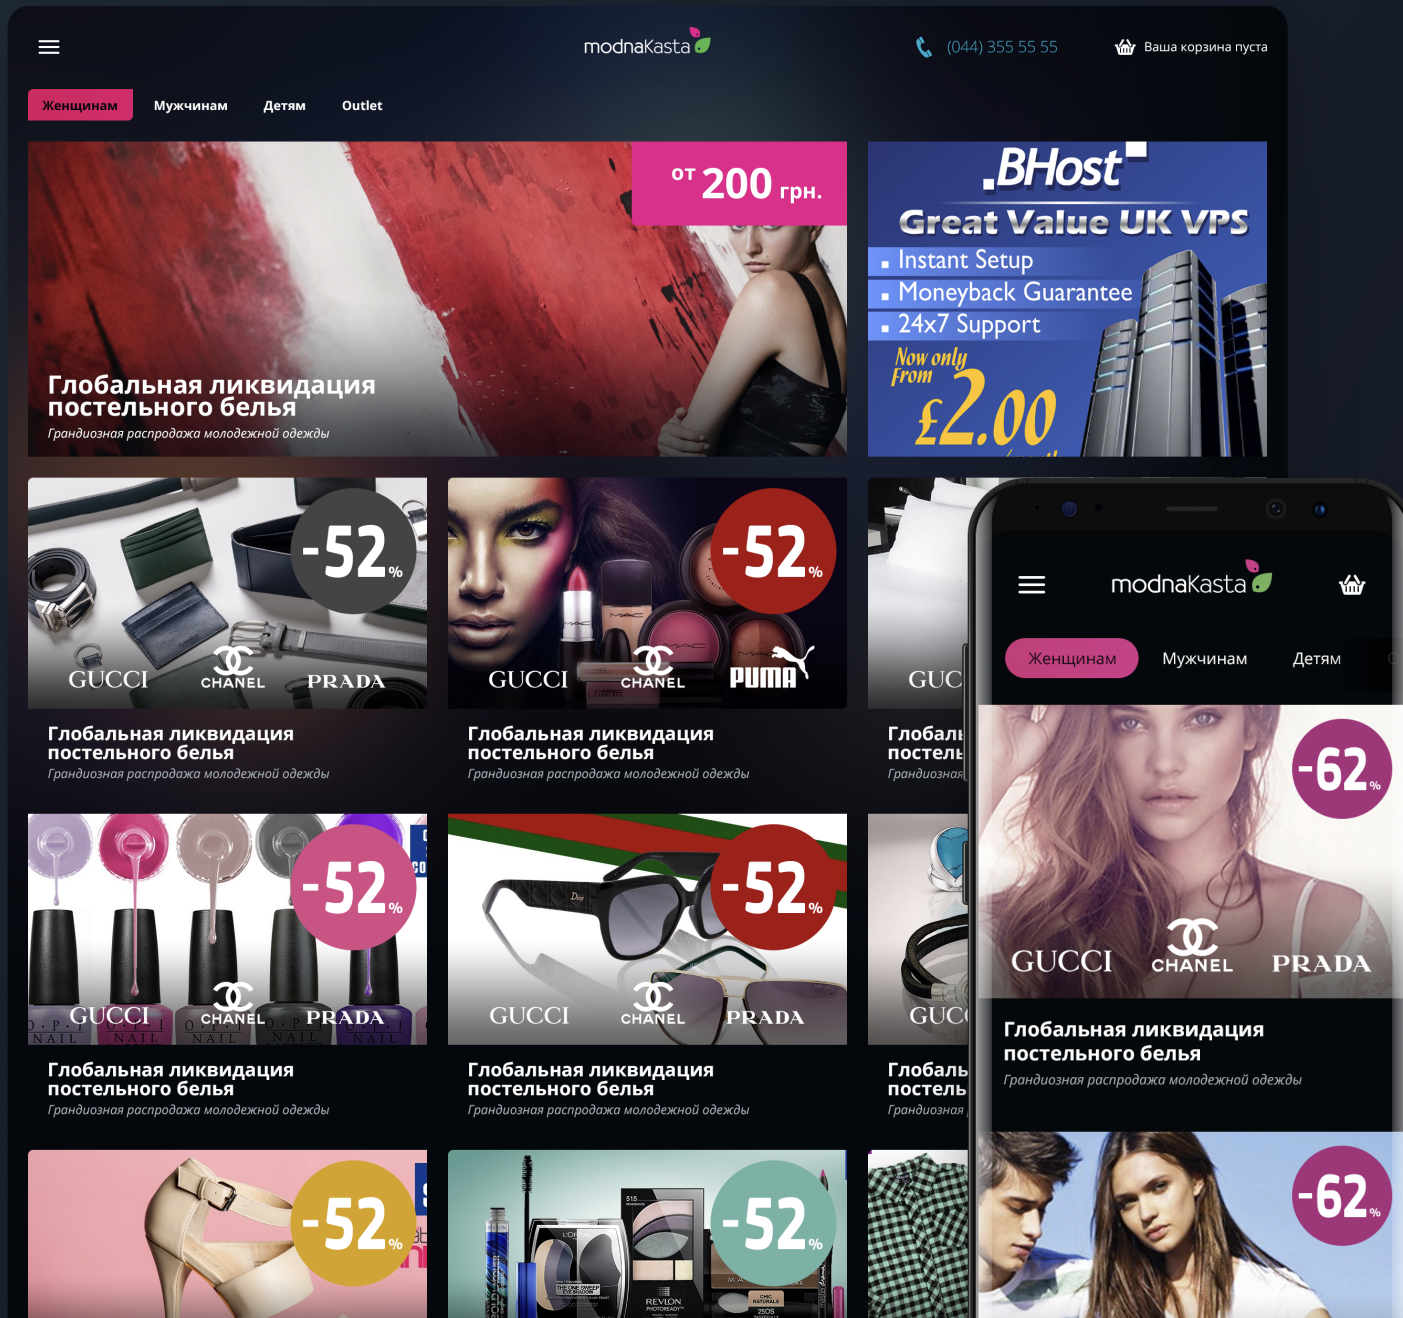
modnaKasta

(044) 355 55 55

Ваша корзина пуста

Женщинам Мужчинам Детям Outlet

от 200 грн.

Глобальная ликвидация постельного белья

Грандиозная распродажа молодежной одежды

.BHost

Great Value UK VPS

Instant Setup

Moneyback Guarantee

24x7 Support

Now only From £2.00

-52%

GUCCI CHANEL PRADA

Глобальная ликвидация постельного белья

Грандиозная распродажа молодежной одежды

-52%

GUCCI CHANEL PUMA

Глобальная ликвидация постельного белья

Грандиозная распродажа молодежной одежды

GUC

Глобаль

постель

Грандиозная

-52%

GUCCI CHANEL PRADA

Глобальная ликвидация постельного белья

Грандиозная распродажа молодежной одежды

-52%

GUCCI CHANEL PRADA

Глобальная ликвидация постельного белья

Грандиозная распродажа молодежной одежды

GUC

Глобаль

постель

Грандиозная

-52%

-52%

modnaKasta

Женщинам Мужчинам Детям

-62%

GUCCI CHANEL PRADA

Глобальная ликвидация постельного белья

Грандиозная распродажа молодежной одежды

-62%